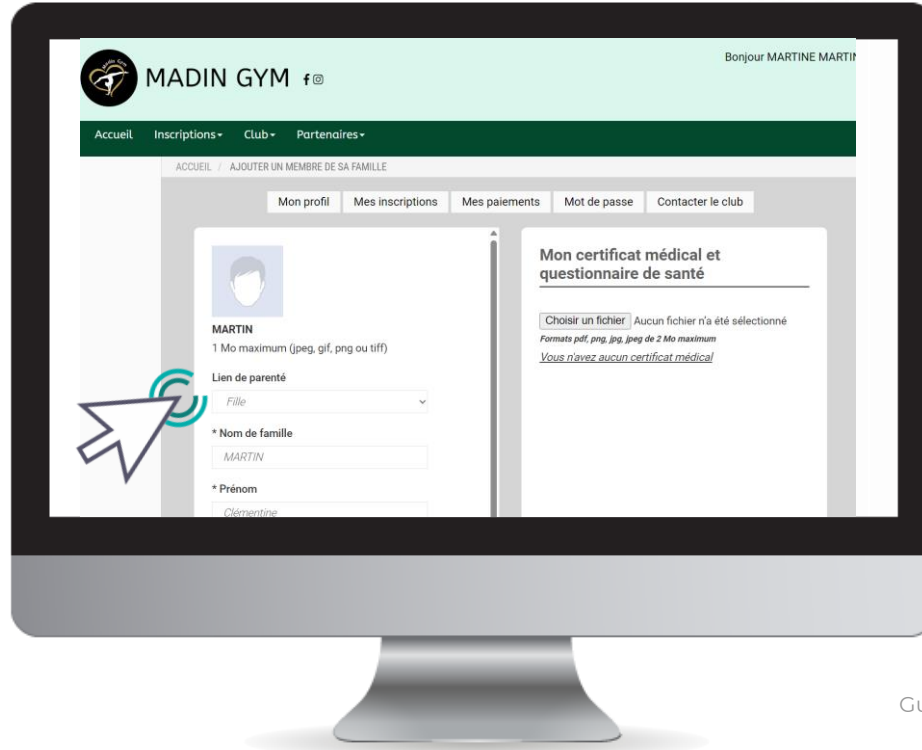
MADIN GYM

Bonjour MARTINE MARTI

Accueil Inscriptions Club Partenaires

ACCUEIL / AJOUTER UN MEMBRE DE SA FAMILLE

Mon profil Mes inscriptions Mes paiements Mot de passe Contacter le club

MARTIN
1 Mo maximum (jpeg, gif, png ou tiff)

Lien de parenté
Fille

* Nom de famille
MARTIN

* Prénom
Clémentine

Mon certificat médical et questionnaire de santé

Choisir un fichier Aucun fichier n'a été sélectionné
Formats pdf, png, jpg, jpeg de 2 Mo maximum
Vous n'avez aucun certificat médical

Gu